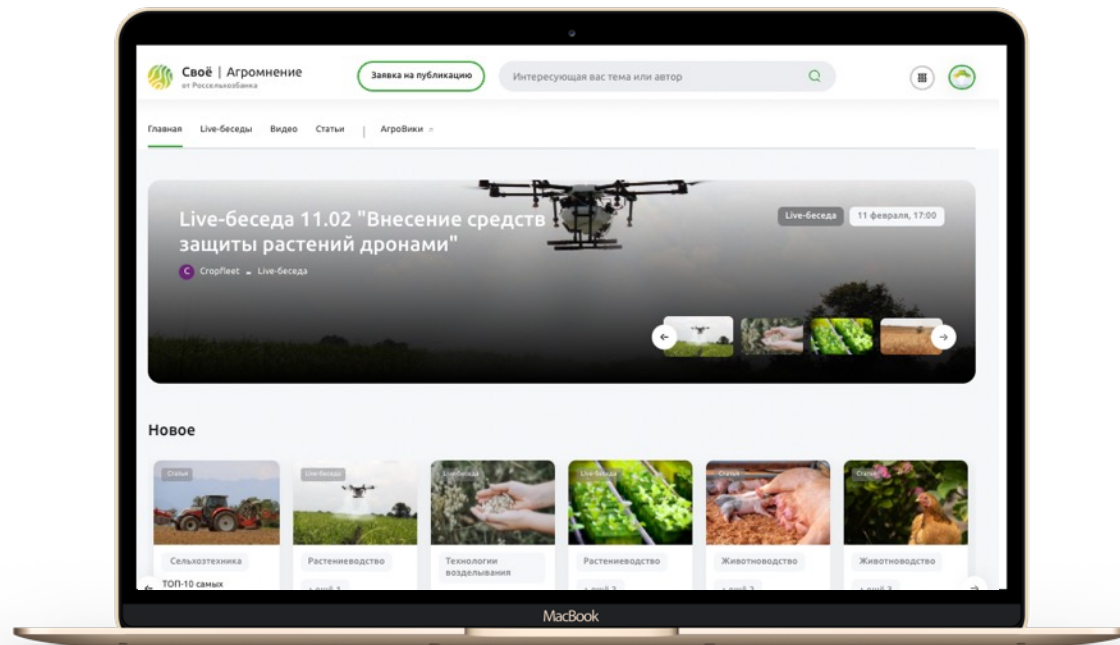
Своё | Агромнение
от Россельхозбанка

Заявка на публикацию

Интересующая вас тема или автор

Главная Live-беседы Видео Статьи | АгроВики

Live-беседа 11.02 "Внесение средств защиты растений дронами"

C Cropfleet • Live-беседа

Live-беседа 11 февраля, 17:00

Новое

Статьи
Сельхозтехника
ТОП-10 самых

Live-беседа
Растениеводство

Live-беседа
Технологии возделывания

Live-беседа
Растениеводство

Статьи
Животноводство

Статьи
Животноводство

MacBook